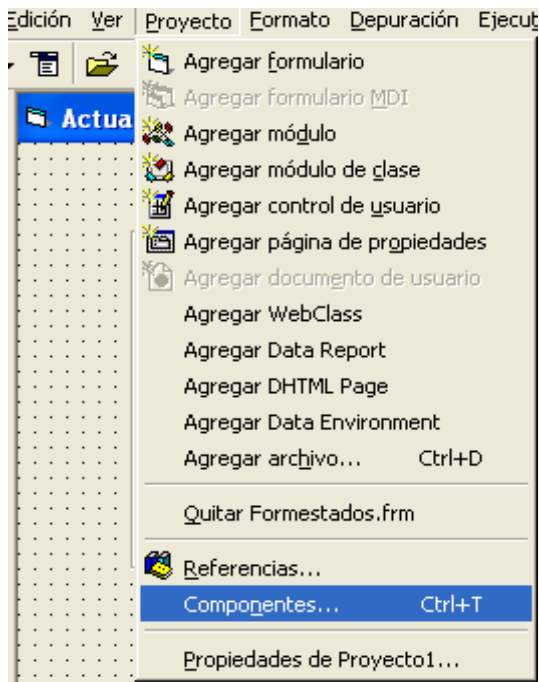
Edición Ver Proyecto Formato Depuración Ejecut

Actua

Agregar formulario
Agregar formulario MDI
Agregar módulo
Agregar módulo de clase
Agregar control de usuario
Agregar página de propiedades
Agregar documento de usuario
Agregar WebClass
Agregar Data Report
Agregar DHTML Page
Agregar Data Environment
Agregar archivo... Ctrl+D
Quitar Formestados.frm
Referencias...
Componentes... Ctrl+T
Propiedades de Proyecto1...